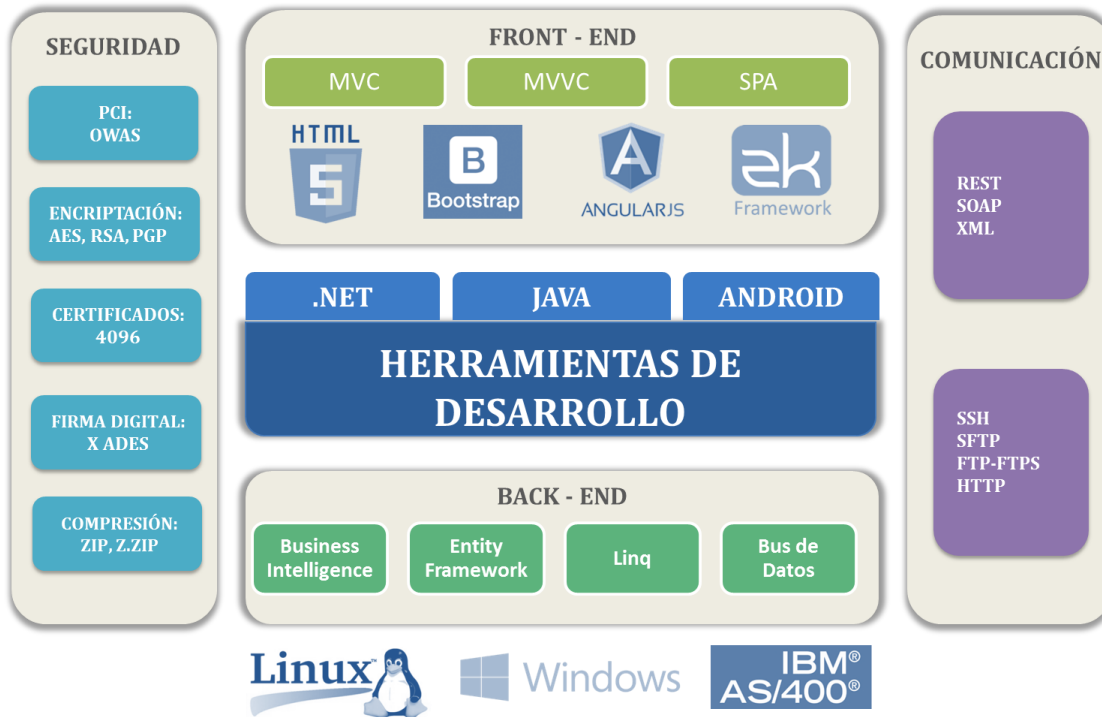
SEGURIDAD

PCI:
OWAS

ENCRIPTACIÓN:
AES, RSA, PGP

CERTIFICADOS:
4096

FIRMA DIGITAL:
X ADES

COMPRESIÓN:
ZIP, Z.ZIP

FRONT - END

MVC

MVVC

SPA

HTML
5

B
Bootstrap

A
ANGULARJS

zk
Framework

.NET

JAVA

ANDROID

HERRAMIENTAS DE DESARROLLO

BACK - END

Business Intelligence

Entity Framework

Linq

Bus de Datos

COMUNICACIÓN

REST
SOAP
XML

SSH
SFTP
FTP-FTPS
HTTP

Linux™

Windows

IBM®
AS/400®